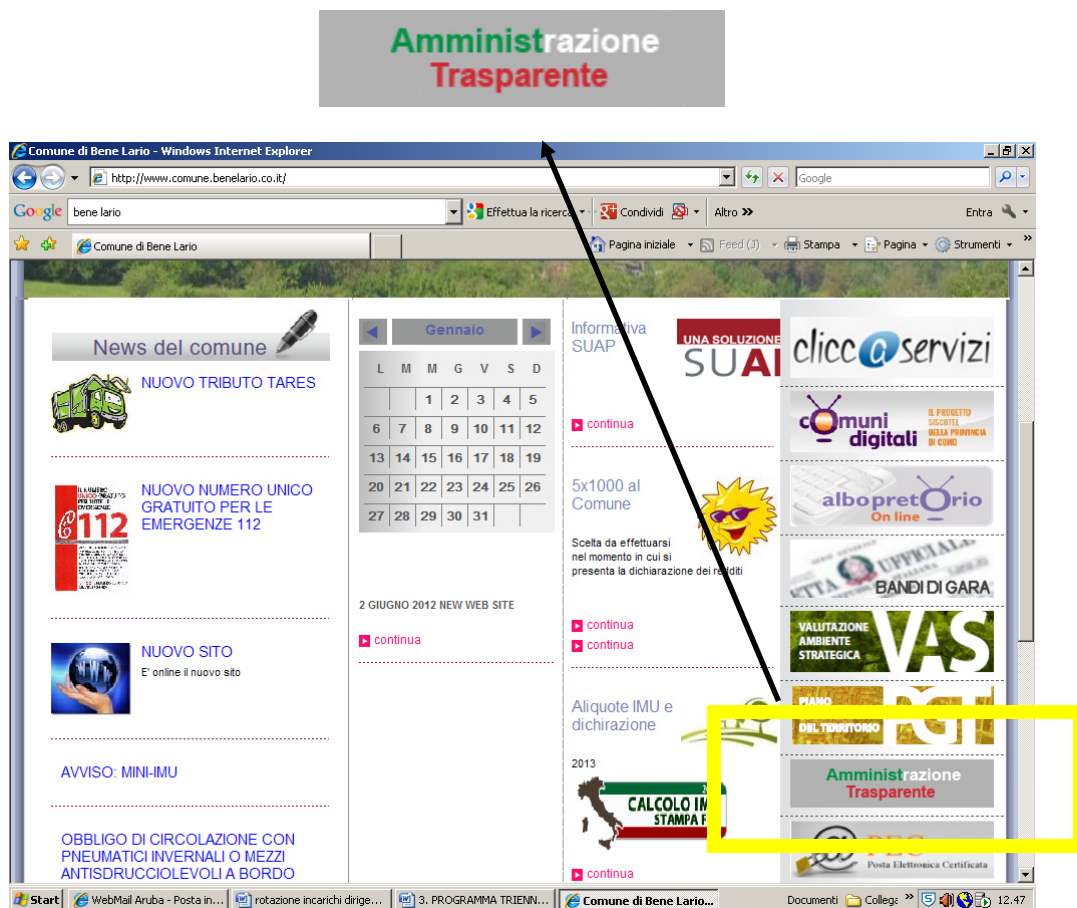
Amministrazione Trasparente

Comune di Bene Lario - Windows Internet Explorer

http://www.comune.benelario.co.it/

Google

Google bene lario Effettua la ricerca Condividi Altro » Entra

Comune di Bene Lario

Pagina iniziale Feed (J) Stampa Pagina Strumenti

News del comune

NUOVO TRIBUTO TARES

NUOVO NUMERO UNICO GRATUITO PER LE EMERGENZE 112

NUOVO SITO
E' online il nuovo sito

AVVISO: MINI-IMU

OBBLIGO DI CIRCOLAZIONE CON PNEUMATICI INVERNALI O MEZZI ANTISDRUCCIOLEVOLI A BORDO

Gennaio

| L | M | M | G | V | S | D |
|---|---|---|---|---|---|---|
| | | 1 | 2 | 3 | 4 | 5 |
| 6 | 7 | 8 | 9 | 10 | 11 | 12 |
| 13 | 14 | 15 | 16 | 17 | 18 | 19 |
| 20 | 21 | 22 | 23 | 24 | 25 | 26 |
| 27 | 28 | 29 | 30 | 31 | | |

2 GIUGNO 2012 NEW WEB SITE

continua

Informativa SUAP

UNA SOLUZIONE SUA

continua

5x1000 al Comune

Scelta da effettuarsi nel momento in cui si presenta la dichiarazione dei redditi

continua
continua

Aliquote IMU e dichirazione

2013

CALCOLO IM STAMPA F

continua

clicc@servizi

comuni digitali IL PROGETTO SISCOTEL DELLA PROVINCIA DI COMO

albopretorio On line

BANDI DI GARA

VALUTAZIONE AMBIENTE STRATEGICA VAS

PIANO DEL TERRITORIO PGT

Amministrazione Trasparente

PEC Posta Elettronica Certificata

Start WebMail Aruba - Posta in... rotazione incarichi dirige... 3. PROGRAMMA TRIENN... Comune di Bene Lario... Documenti Collega 12.47